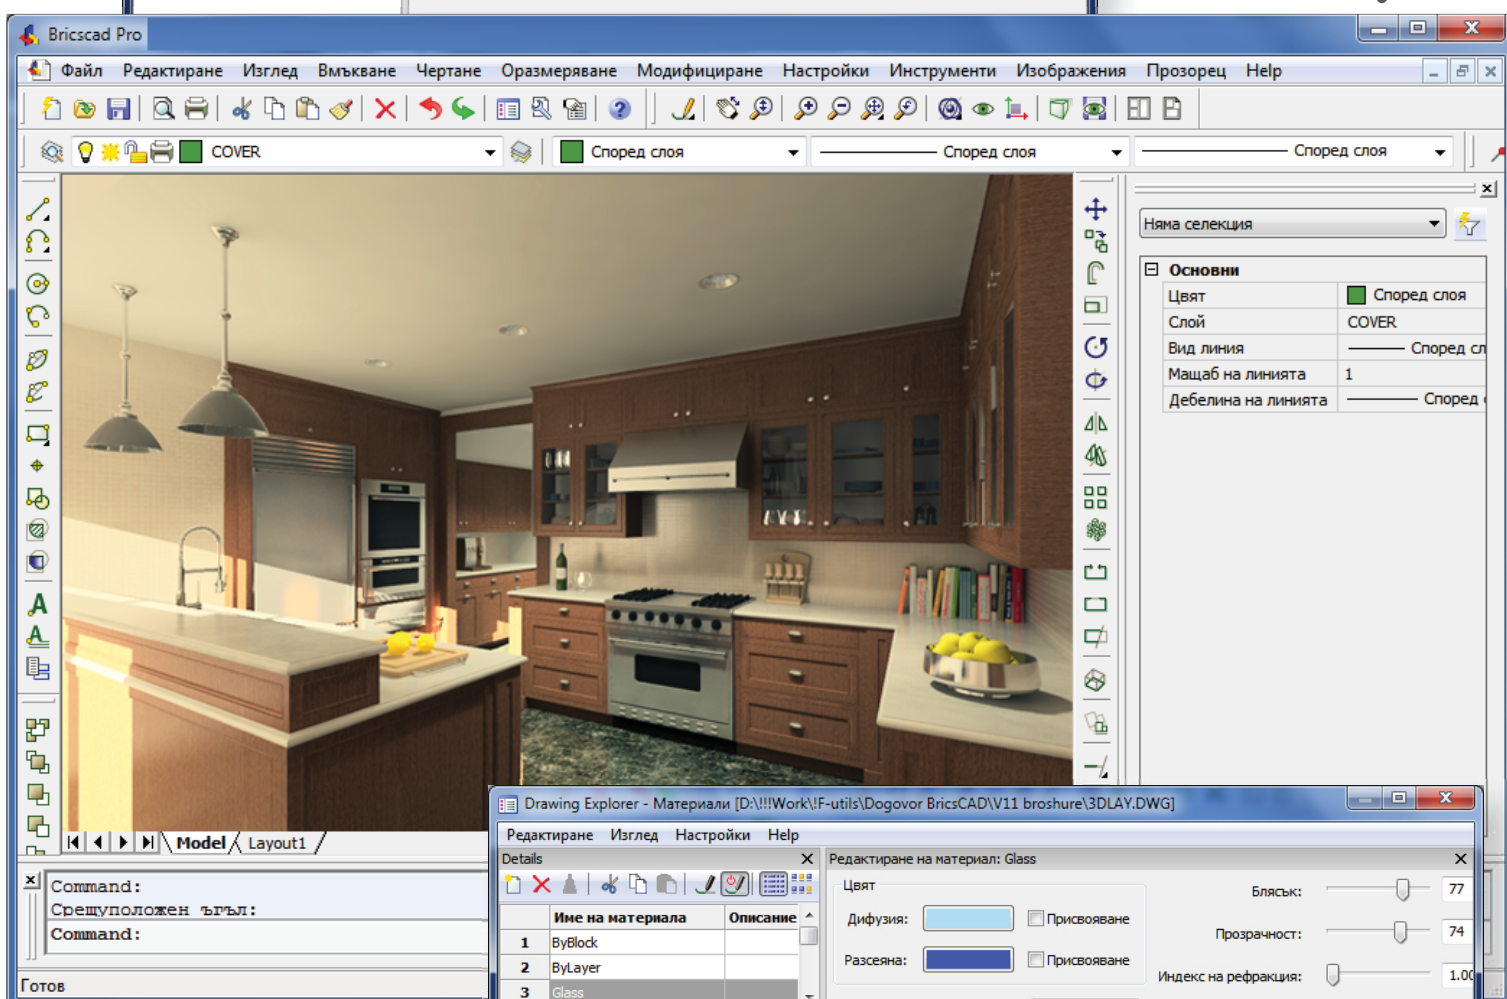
Bricscad Pro

Файл Редактиране Изглед Вмъкване Чертане Оразмеряване Модифициране Настройки Инструменти Изображения Прозорец Help

COVER
Според слоя
Според слоя
Според слоя

Няма селекция

Основни

| | |
|---|---|
| Цвят | Според слоя |
| Слой | COVER |
| Вид линия | Според сл |
| Мащаб на линията | 1 |
| Дебелина на линията | Според |

Model Layout1

Command:
Срещуположен ъгъл:
Command:

Готов

Drawing Explorer - Материали [D:\!!!Work\!F-utils\Dogovor BricsCAD\V11 broshure\3DLAY.DWG]

Редактиране Изглед Настройки Help

Details

| | Име на материала | Описание |
|---|---|---|
| 1 | ByBlock | |
| 2 | ByLayer | |
| 3 | Glass | |

Редактиране на материал: Glass

Цвят
Дифузия: Присвояване
Разсеяна: Присвояване

Блясък: 77
Прозрачност: 74
Индекс на рефракция: 1.00